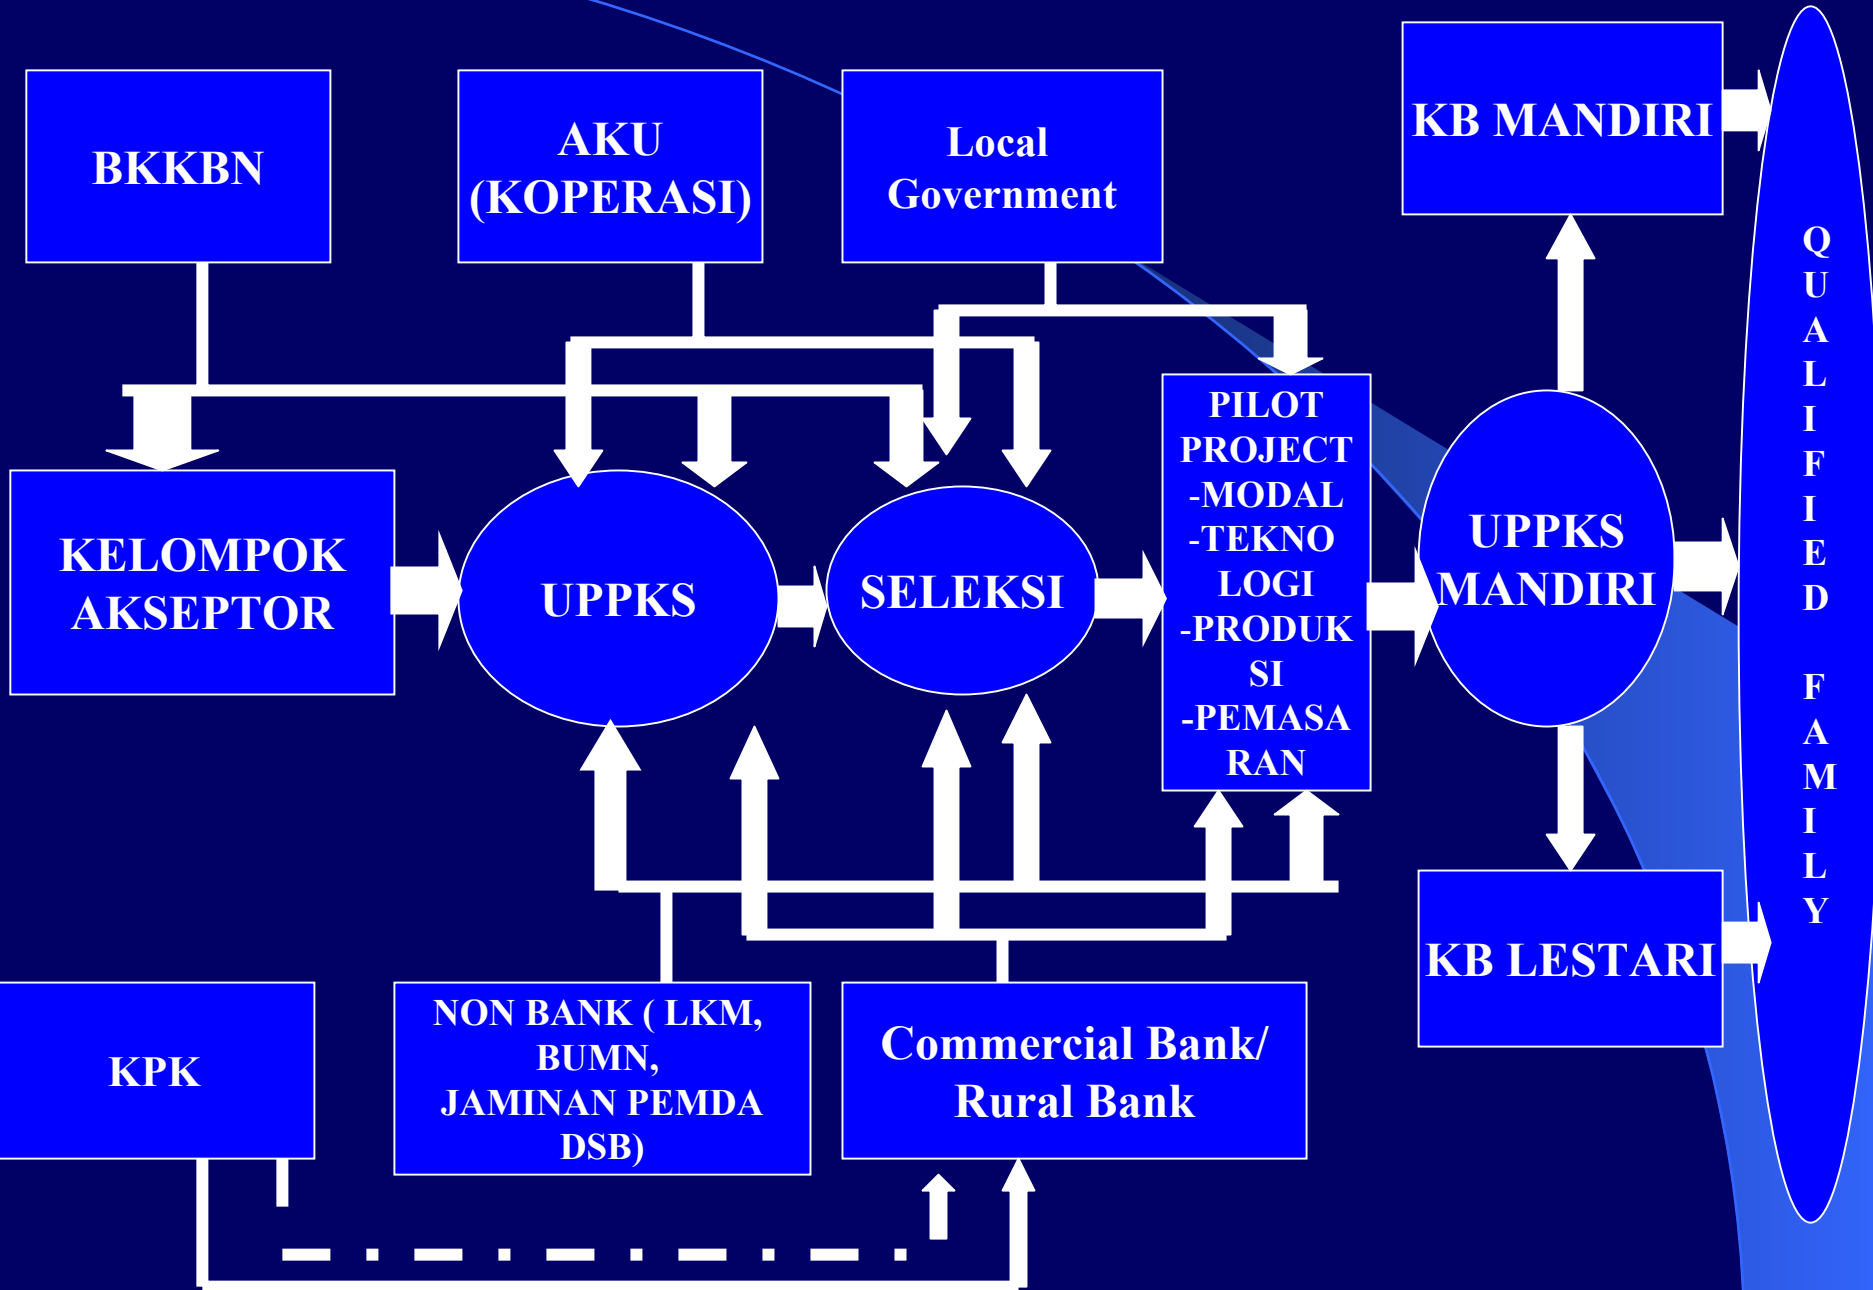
BKKBN

AKU (KOPERASI)

Local Government

KB MANDIRI

KELOMPOK AKSEPTOR

UPPKS

SELEKSI

PILOT PROJECT -MODAL -TEKNOLOGI -PRODUKSI -PEMASARAN

UPPKS MANDIRI

QUALIFIED FAMILY

KB LESTARI

KPK

NON BANK ( LKM, BUMN, JAMINAN PEMDA DSB)

Commercial Bank/ Rural Bank